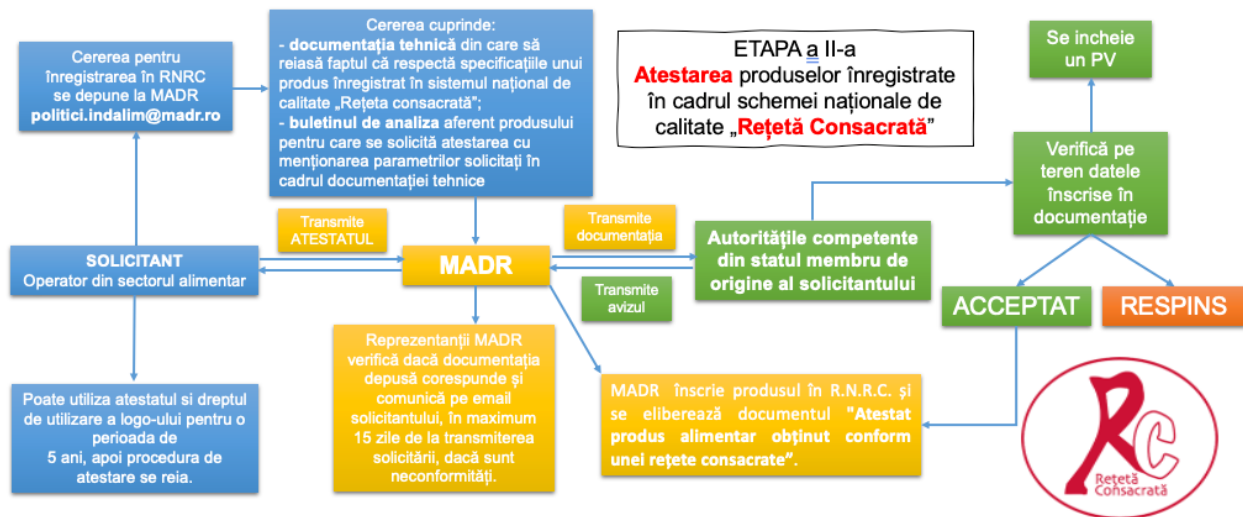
Cererea pentru înregistrarea în RNRC se depune la MADR
politici.indalim@madr.ro

Cererea cuprinde:
- documentația tehnică din care să reiasă faptul că respectă specificațiile unui produs înregistrat în sistemul național de calitate „Rețeta consacrată";
- buletinul de analiza aferent produsului pentru care se solicită atestarea cu menționarea parametrilor solicitați în cadrul documentației tehnice

ETAPA a II-a
Atestarea produselor înregistrate în cadrul schemei naționale de calitate „Rețetă Consacrată"

Se incheie un PV

Verifică pe teren datele înscrise în documentație

Transmite ATESTATUL

Transmite documentația

SOLICITANT
Operator din sectorul alimentar

MADR

Autoritățile competente din statul membru de origine al solicitantului

Transmite avizul

ACCEPTAT

RESPINS

Reprezentanții MADR verifică dacă documentația depusă corespunde și comunică pe email solicitantului, în maximum 15 zile de la transmiterea solicitării, dacă sunt neconformități.

Poate utiliza atestatul si dreptul de utilizare a logo-ului pentru o perioada de 5 ani, apoi procedura de atestare se reia.

MADR înscrie produsul în R.N.R.C. și se eliberează documentul "Atestat produs alimentar obținut conform unei rețete consacrate".

RC
Rețetă Consacrată